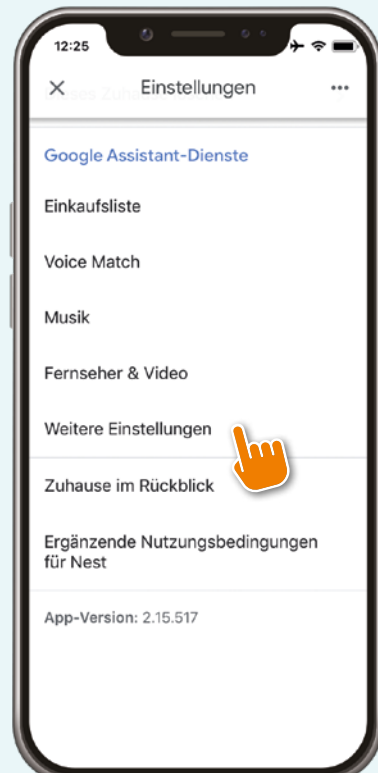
12:25

×

Einstellungen

•••

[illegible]

Google Assistant-Dienste

Einkaufsliste

Voice Match

Musik

Fernseher & Video

Weitere Einstellungen

Zuhause im Rückblick

Ergänzende Nutzungsbedingungen für Nest

App-Version: 2.15.517